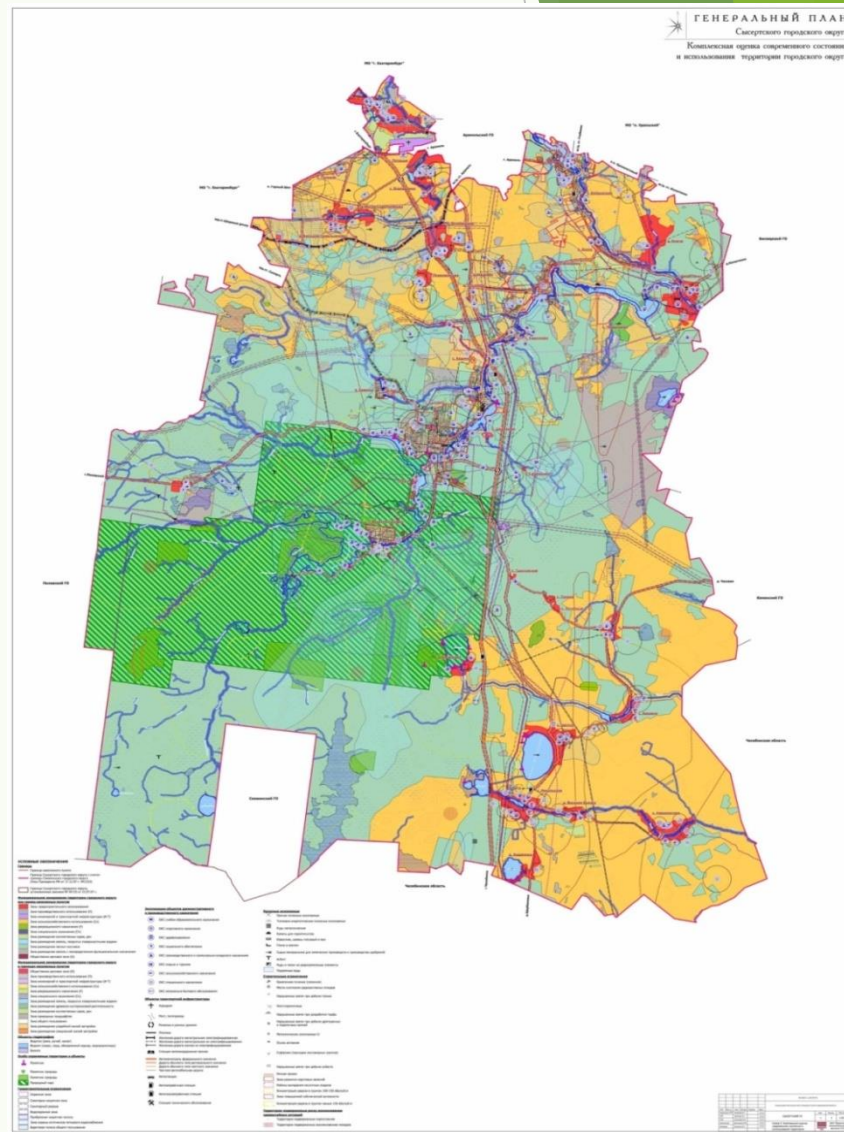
ГЕНЕРАЛЬНЫЙ ПЛАН
Сысертского городского округ
Комплексная оценка современного состояни
и использования территории городского округ

МО "г. Екатеринбург"

Арамильский ГО

МО "г. Арамиль"

МО "г. Екатеринбург"

Белоярский ГО

Полевской ГО

Каменский ГО

Сосновский ГО

Челябинская область

Челябинская область

УСЛОВНЫЕ ОБОЗНАЧЕНИЯ

СЫСЕРТЬ

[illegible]